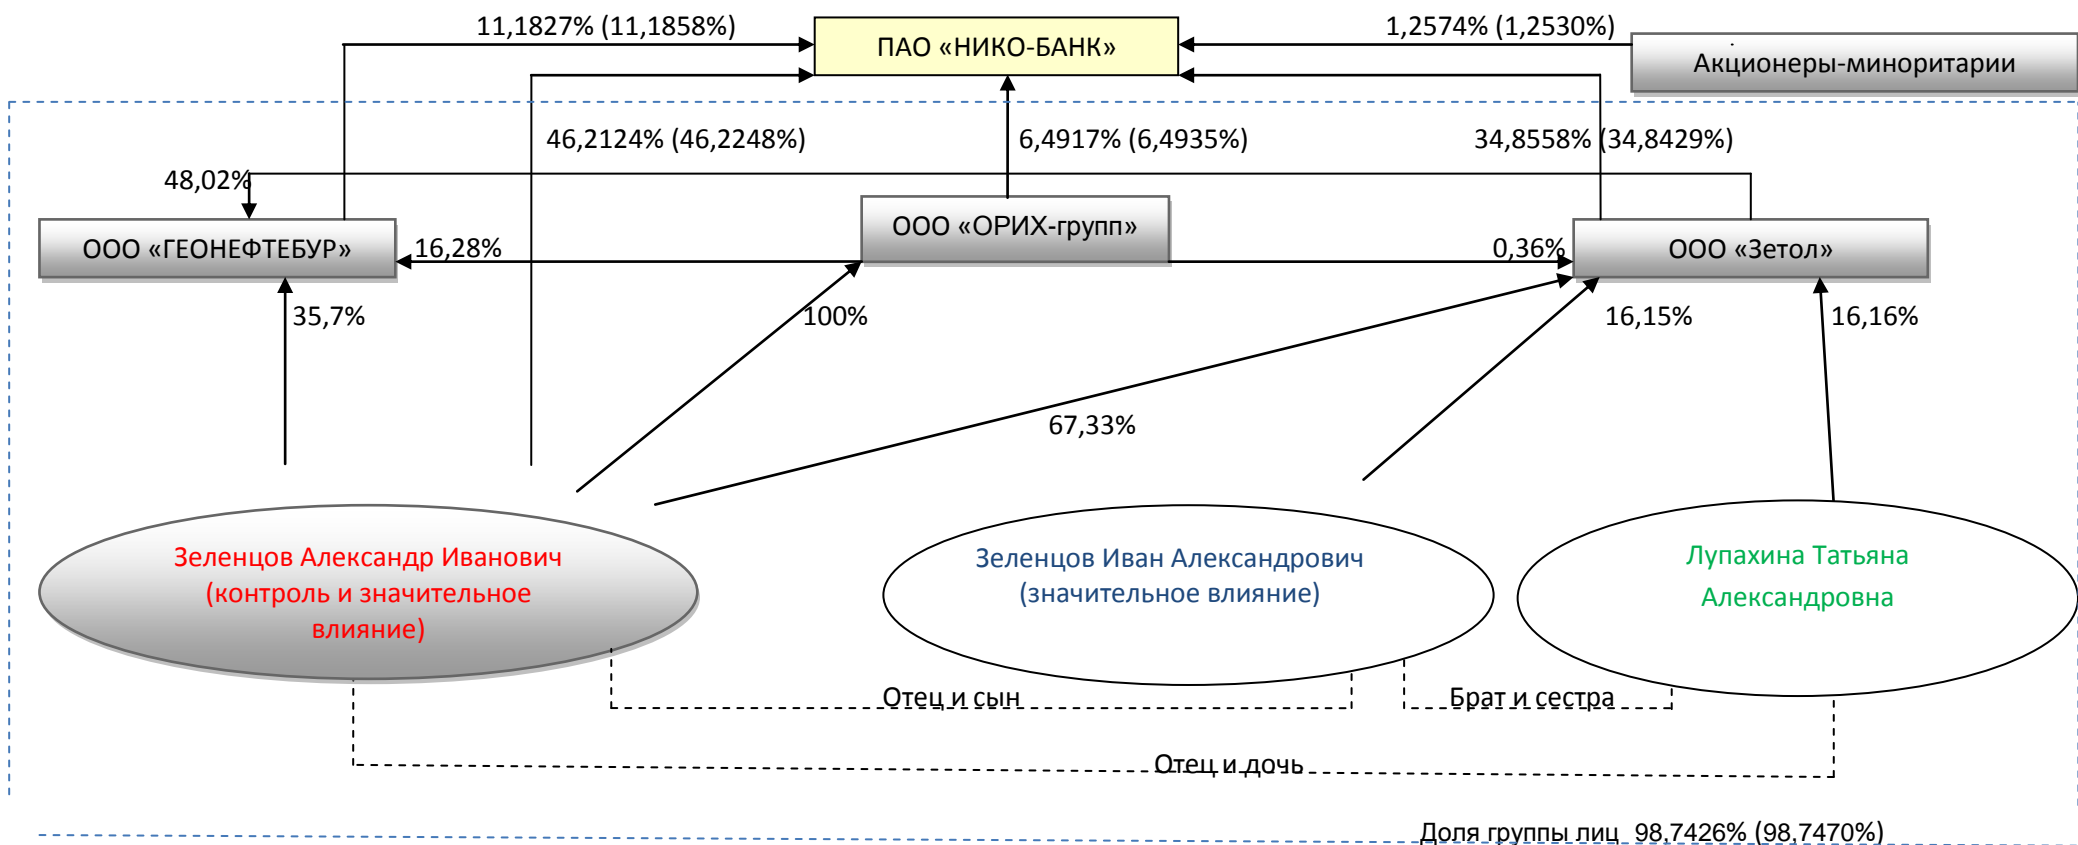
11,1827% (11,1858%)

ПАО «НИКО-БАНК»

1,2574% (1,2530%)

Акционеры-миноритарии

46,2124% (46,2248%)

6,4917% (6,4935%)

34,8558% (34,8429%)

48,02%

ООО «ГЕОНЕФТЕБУР»

16,28%

ООО «ОРИХ-групп»

0,36%

ООО «Зетол»

35,7%

100%

16,15%

16,16%

67,33%

Зеленцов Александр Иванович (контроль и значительное влияние)

Зеленцов Иван Александрович (значительное влияние)

Лупахина Татьяна Александровна

Отец и сын

Брат и сестра

Отец и дочь

Доля группы лиц 98,7426% (98,7470%)